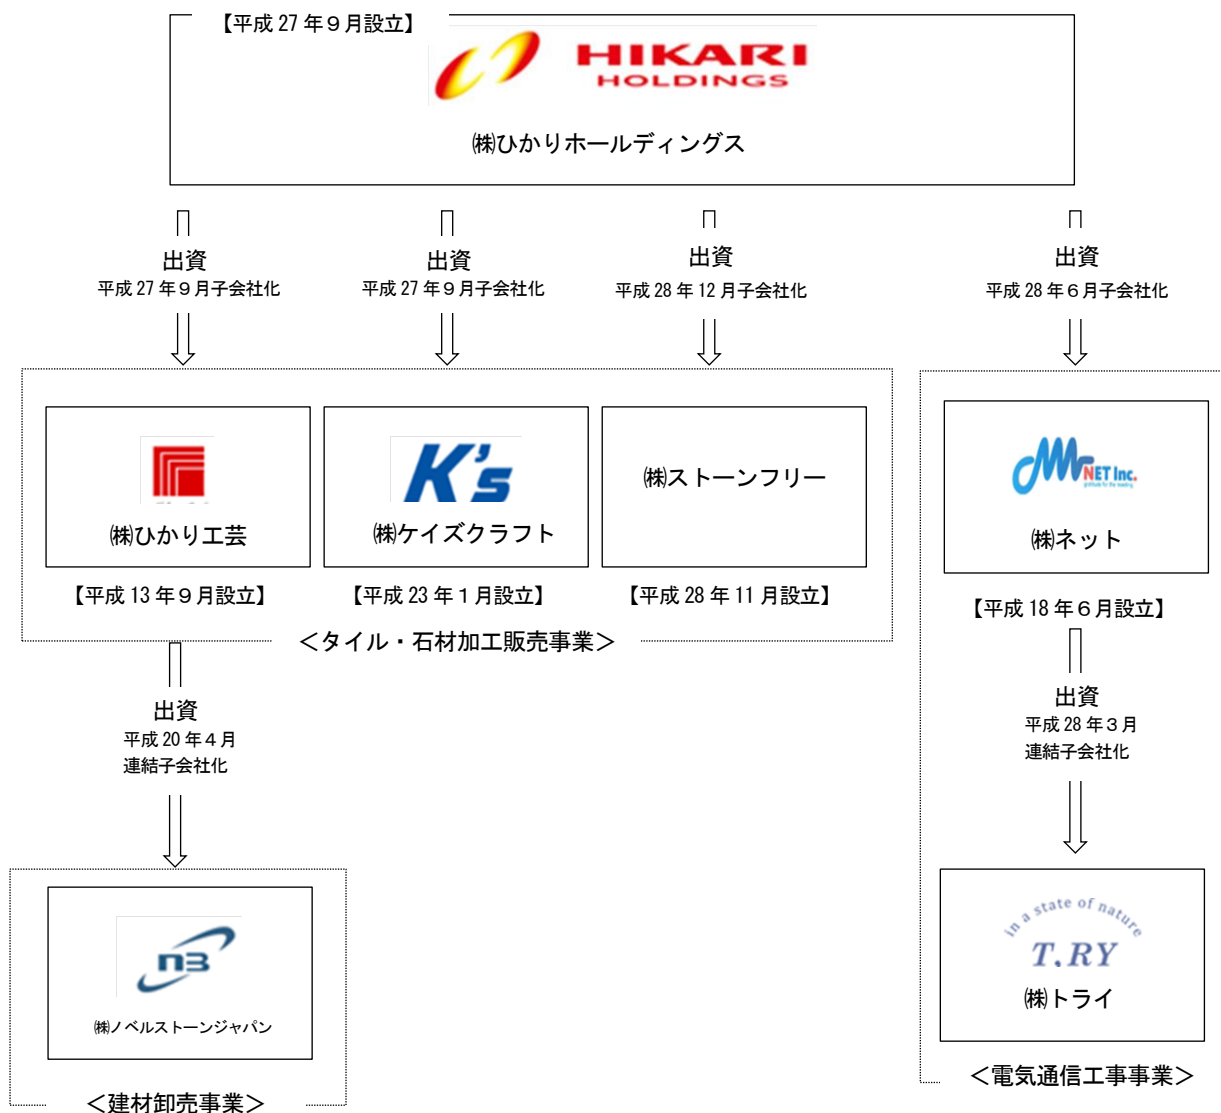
【平成 27 年９月設立】

HIKARI HOLDINGS

㈱ひかりホールディングス

出資
平成 27 年９月子会社化

出資
平成 27 年９月子会社化

出資
平成 28 年 12 月子会社化

出資
平成 28 年６月子会社化

㈱ひかり工芸

K's
㈱ケイズクラフト

㈱ストーンフリー

NET Inc.
㈱ネット

【平成 13 年９月設立】

【平成 23 年１月設立】

【平成 28 年 11 月設立】

【平成 18 年６月設立】

＜タイル・石材加工販売事業＞

出資
平成 20 年４月
連結子会社化

出資
平成 28 年３月
連結子会社化

n3
㈱ノベルストーンジャパン

in a state of nature
T.RY
㈱トライ

＜建材卸売事業＞

＜電気通信工事事業＞